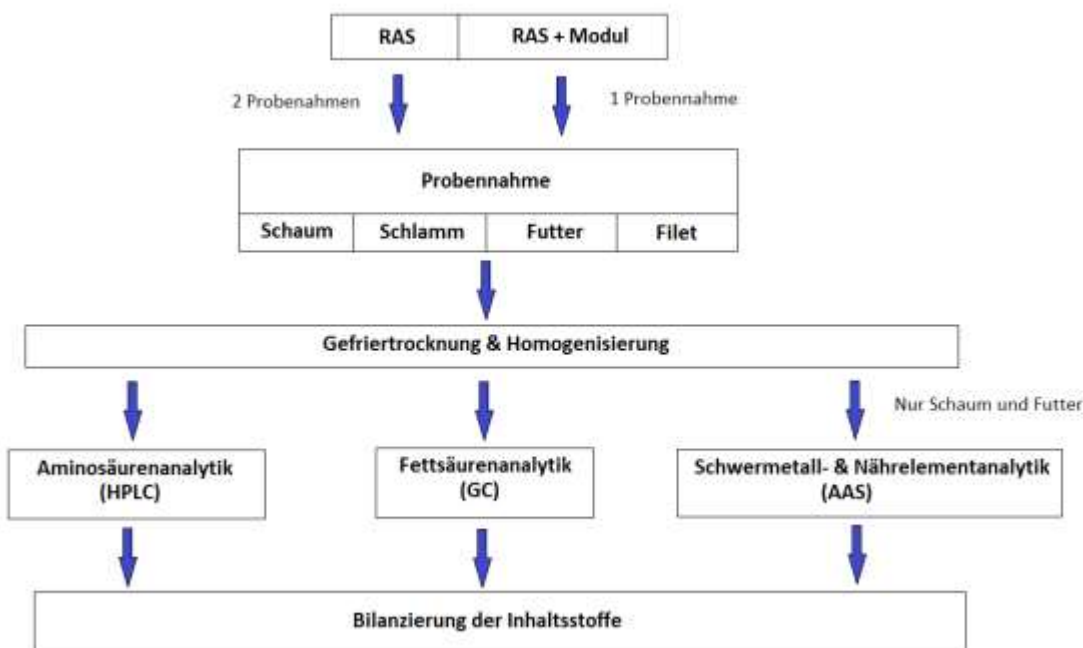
| RAS | RAS + Modul |
|---|---|

2 Probenahmen

1 Probennahme

Probennahme

| Schaum | Schlamm | Futter | Filet |
|---|---|---|---|

Gefriertrocknung & Homogenisierung

Nur Schaum und Futter

Aminosäurenanalytik (HPLC)

Fettsäurenanalytik (GC)

Schwermetall- & Nährelementanalytik (AAS)

Bilanzierung der Inhaltsstoffe